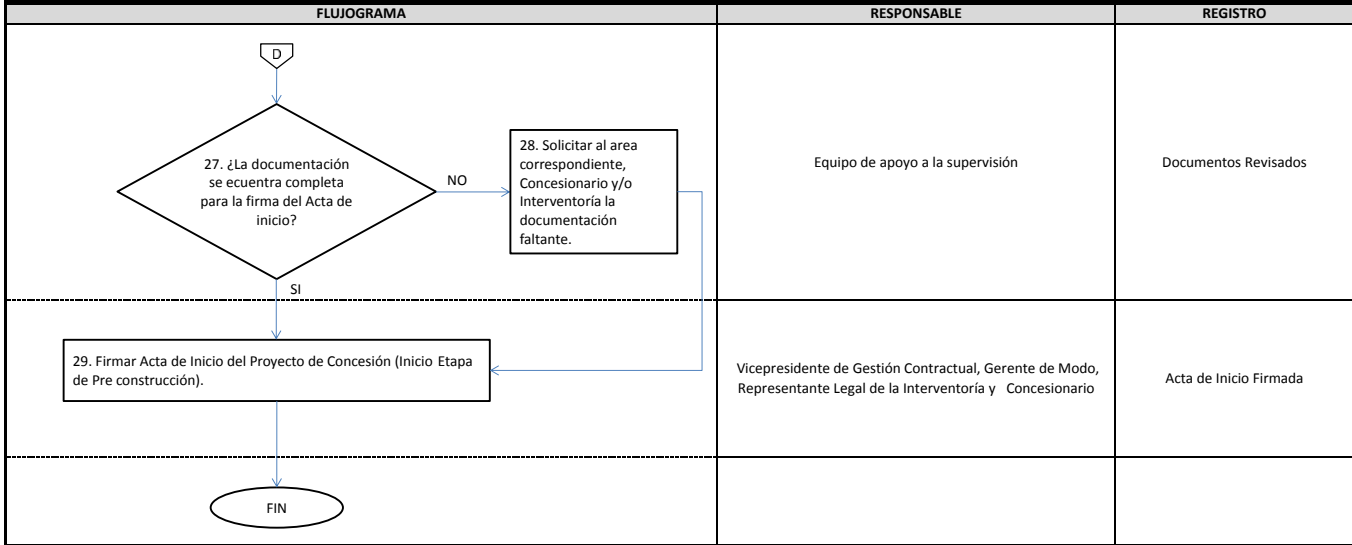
| FLUJOGRAMA | RESPONSABLE | REGISTRO |
|---|---|---|
| D<br>27. ¿La documentación se ecuentra completa para la firma del Acta de inicio?<br>NO<br>28. Solicitar al area correspondiente, Concesionario y/o Interventoría la documentación faltante.<br>SI | Equipo de apoyo a la supervisión | Documentos Revisados |
| 29. Firmar Acta de Inicio del Proyecto de Concesión (Inicio Etapa de Pre construcción). | Vicepresidente de Gestión Contractual, Gerente de Modo, Representante Legal de la Interventoría y Concesionario | Acta de Inicio Firmada |
| FIN | | |